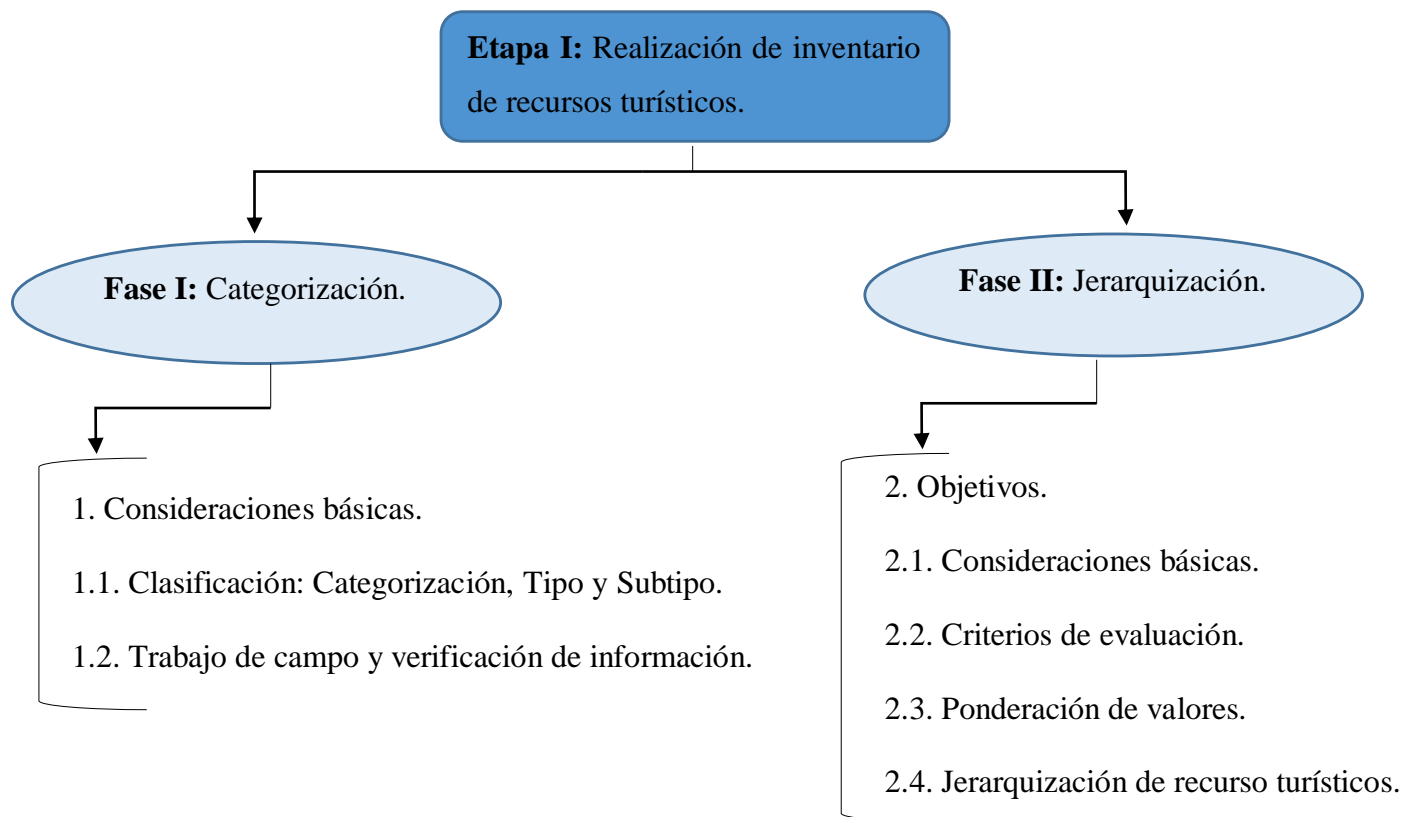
**Etapa I:** Realización de inventario de recursos turísticos.

**Fase I:** Categorización.

1. Consideraciones básicas.
1.1. Clasificación: Categorización, Tipo y Subtipo.
1.2. Trabajo de campo y verificación de información.

**Fase II:** Jerarquización.

2. Objetivos.
2.1. Consideraciones básicas.
2.2. Criterios de evaluación.
2.3. Ponderación de valores.
2.4. Jerarquización de recurso turísticos.